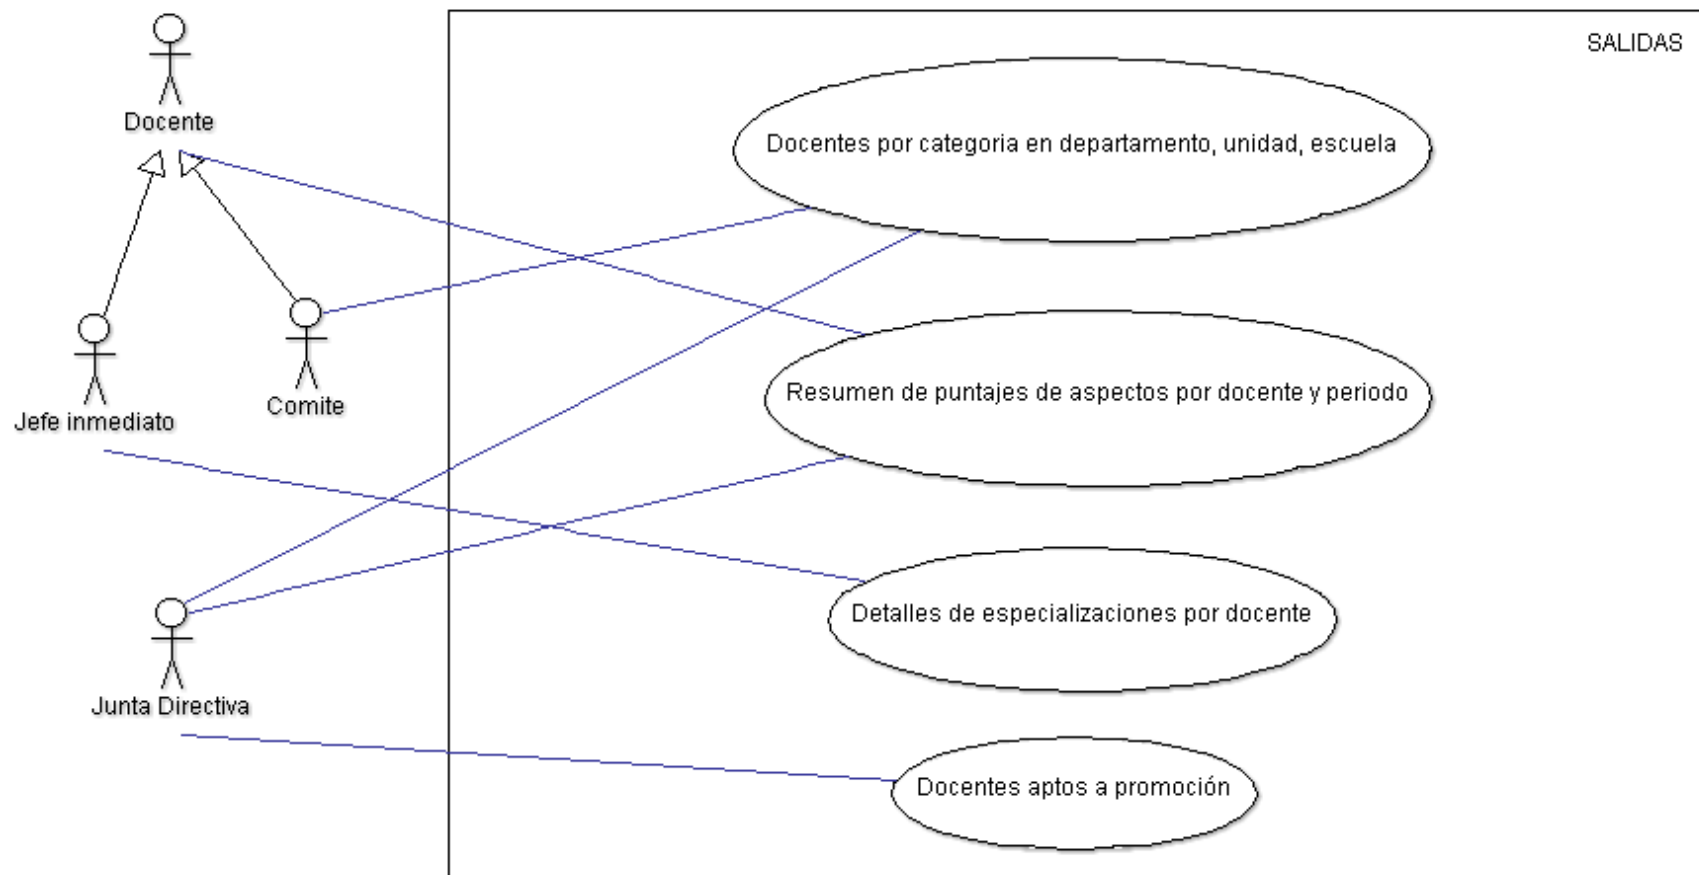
Docente

Jefe inmediato

Comite

Junta Directiva

SALIDAS

Docentes por categoria en departamento, unidad, escuela

Resumen de puntajes de aspectos por docente y periodo

Detalles de especializaciones por docente

Docentes aptos a promoción